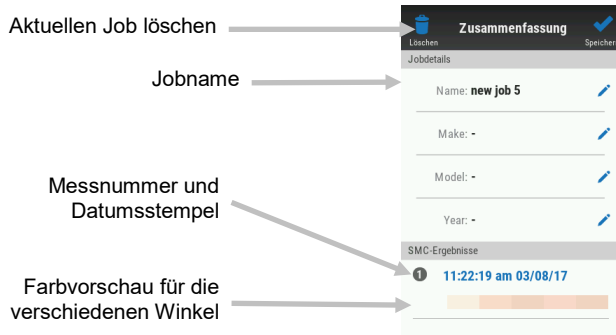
Aktuellen Job löschen

Jobname

Messnummer und Datumsstempel

Farbvorschau für die verschiedenen Winkel

Löschen

Zusammenfassung

Speicher

Jobdetails

Name: **new job 5**

Make: -

Model: -

Year: -

SMC-Ergebnisse

1

11:22:19 am 03/08/17